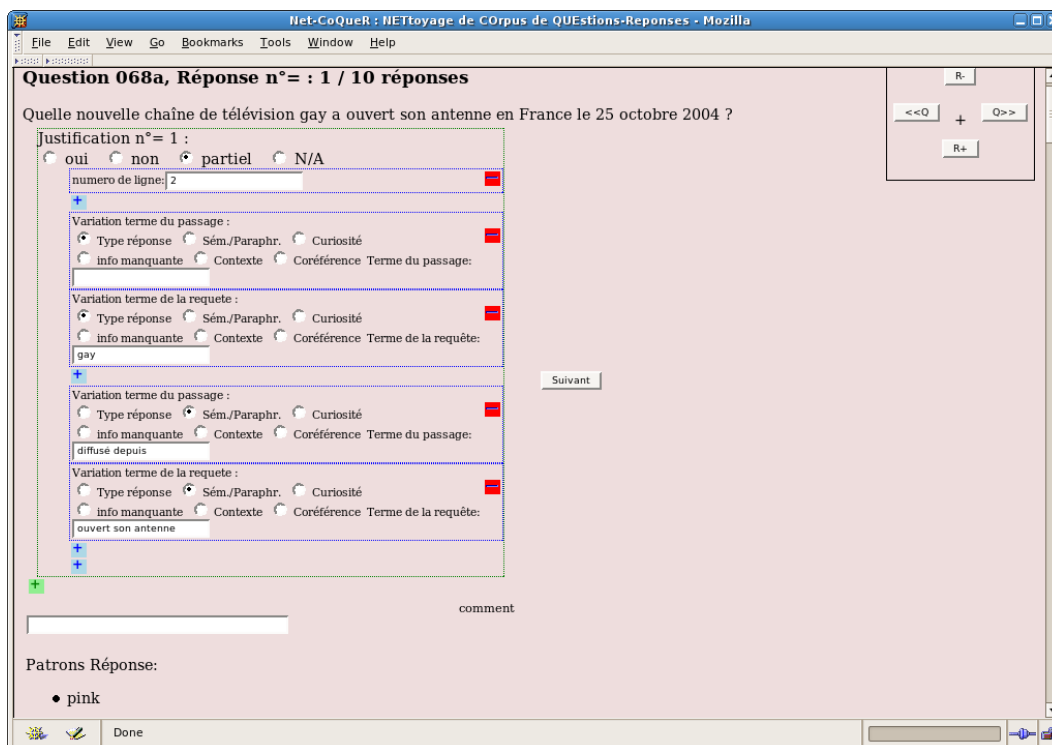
Net-CoQueR : NETtoyage de COrpus de QUEstions-Reponses - Mozilla

File Edit View Go Bookmarks Tools Window Help

Question 068a, Réponse n°= : 1 / 10 réponses

R-

<<Q + Q>>

R+

Quelle nouvelle chaîne de télévision gay a ouvert son antenne en France le 25 octobre 2004 ?

Justification n°= 1 :

oui non partiel N/A

numero de ligne: 2

+

Variation terme du passage :

Type réponse Sém./Paraphr. Curiosité

info manquante Contexte Coréférence Terme du passage:

Variation terme de la requete :

Type réponse Sém./Paraphr. Curiosité

info manquante Contexte Coréférence Terme de la requête:

gay

+

Variation terme du passage :

Type réponse Sém./Paraphr. Curiosité

info manquante Contexte Coréférence Terme du passage:

diffusé depuis

Variation terme de la requete :

Type réponse Sém./Paraphr. Curiosité

info manquante Contexte Coréférence Terme de la requête:

ouvert son antenne

+

+

+

Suivant

comment

Patrons Réponse:

• pink

Done